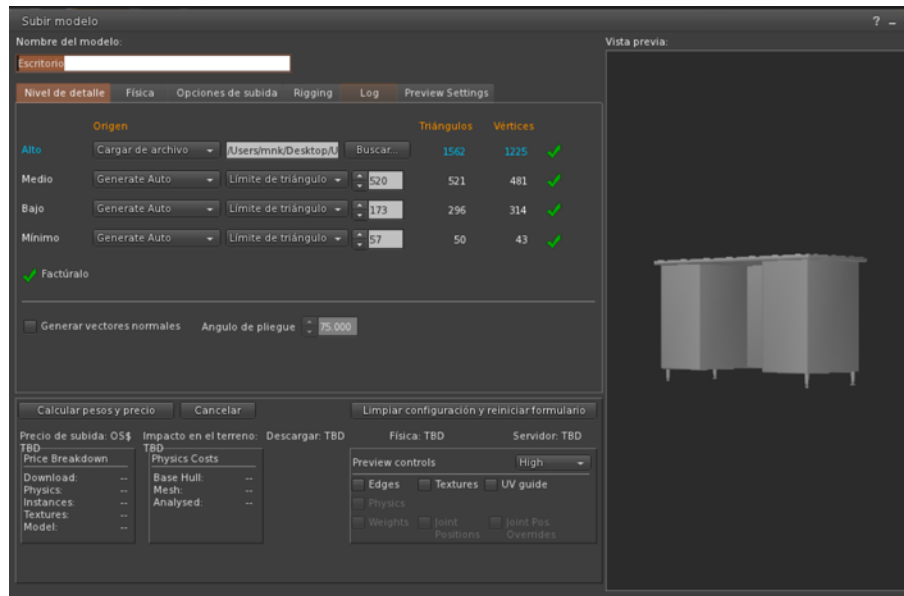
Subir modelo

? –

Nombre del modelo:

Escritorio

Vista previa:

Nivel de detalle | Física | Opciones de subida | Rigging | Log | Preview Settings

| | Origen | | | Triángulos | Vértices | |
|---|---|---|---|---|---|---|
| Alto | Cargar de archivo | /Users/mnk/Desktop/U | Buscar... | 1562 | 1225 | ✓ |
| Medio | Generate Auto | Límite de triángulo | 520 | 521 | 481 | ✓ |
| Bajo | Generate Auto | Límite de triángulo | 173 | 296 | 314 | ✓ |
| Mínimo | Generate Auto | Límite de triángulo | 57 | 50 | 43 | ✓ |

✓ Factúralo

Generar vectores normales   Angulo de pliegue 75.000

Calcular pesos y precio   Cancelar   Limpiar configuración y reiniciar formulario

Precio de subida: OS$ TBD   Impacto en el terreno: TBD   Descargar: TBD   Física: TBD   Servidor: TBD

Price Breakdown
Download: --
Physics: --
Instances: --
Textures: --
Model: --

Physics Costs
Base Hull: --
Mesh: --
Analysed: --

Preview controls   High
Edges   Textures   UV guide
Physics
Weights   Joint Positions   Joint Pos. Overrides